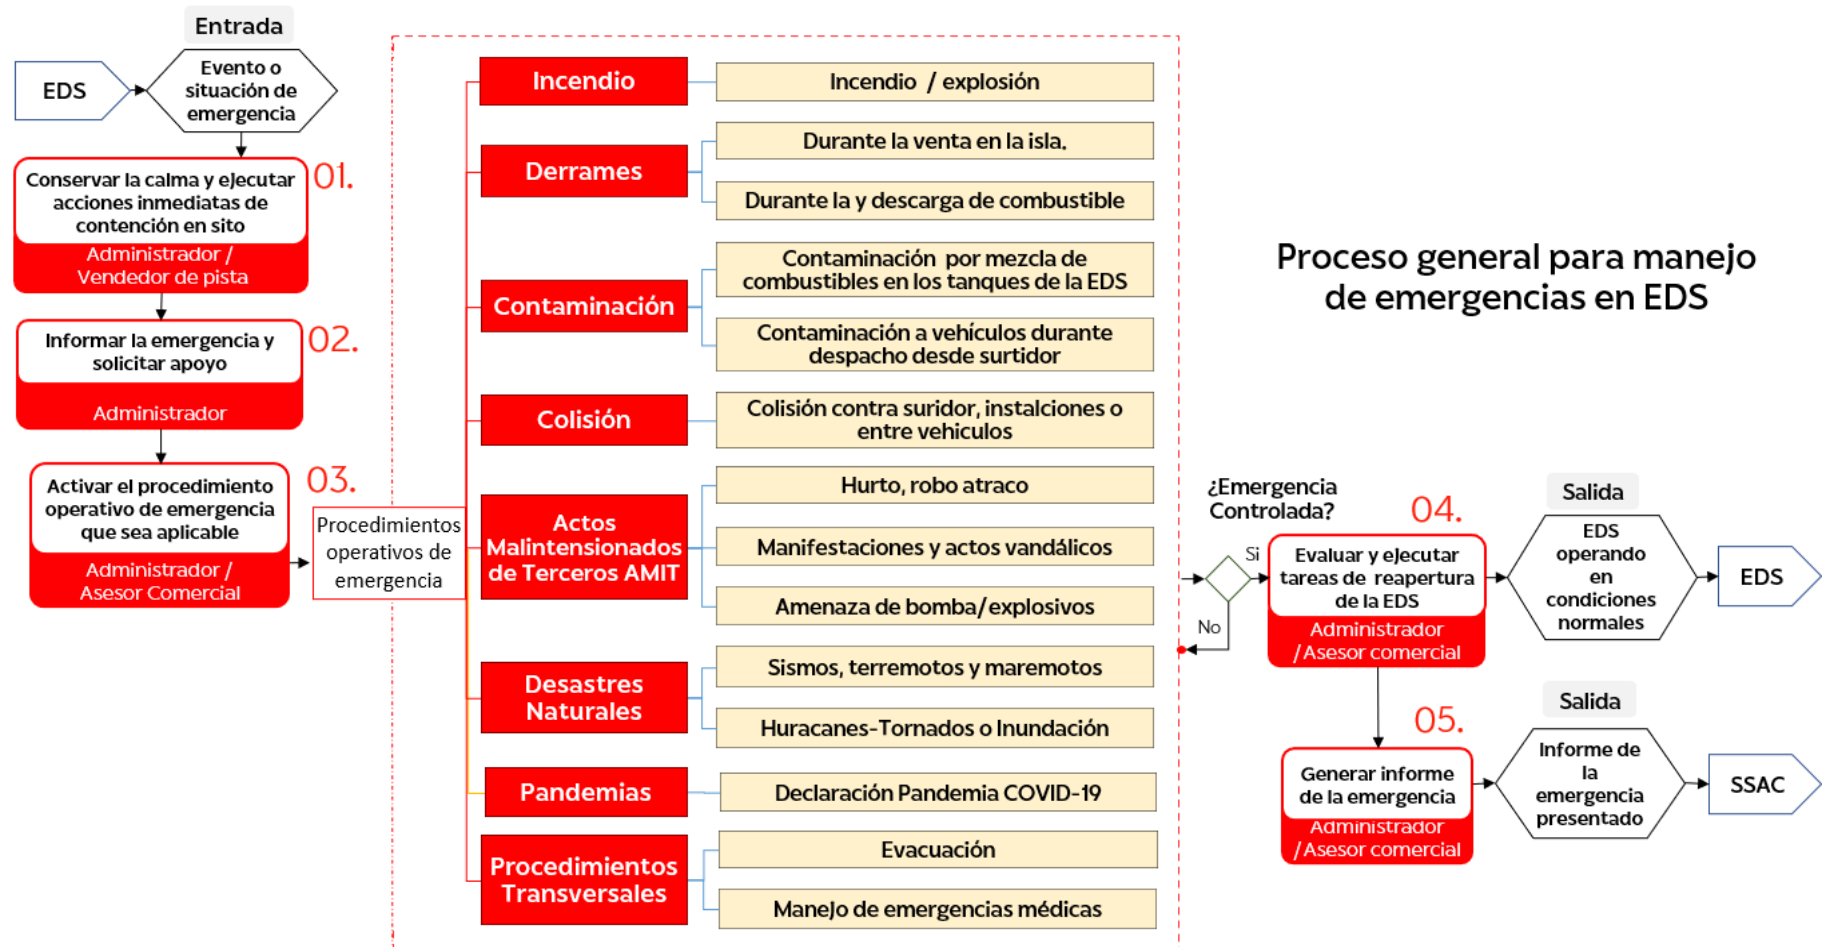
Entrada

EDS

Evento o situación de emergencia

Conservar la calma y ejecutar acciones inmediatas de contención en sito
Administrador / Vendedor de pista
01.

Informar la emergencia y solicitar apoyo
Administrador
02.

Activar el procedimiento operativo de emergencia que sea aplicable
Administrador / Asesor Comercial
03.

Procedimientos operativos de emergencia

Incendio
Incendio / explosión

Derrames
Durante la venta en la isla.
Durante la y descarga de combustible

Contaminación
Contaminación por mezcla de combustibles en los tanques de la EDS
Contaminación a vehículos durante despacho desde surtidor

Colisión
Colisión contra suridor, instalciones o entre vehiculos

Actos Malintensionados de Terceros AMIT
Hurto, robo atraco
Manifestaciones y actos vandálicos
Amenaza de bomba/explosivos

Desastres Naturales
Sismos, terremotos y maremotos
Huracanes-Tornados o Inundación

Pandemias
Declaración Pandemia COVID-19

Procedimientos Transversales
Evacuación
Manejo de emergencias médicas

Proceso general para manejo de emergencias en EDS

¿Emergencia Controlada?
Si
No

04.
Evaluar y ejecutar tareas de reapertura de la EDS
Administrador / Asesor comercial

Salida
EDS operando en condiciones normales
EDS

05.
Generar informe de la emergencia
Administrador / Asesor comercial

Salida
Informe de la emergencia presentado
SSAC